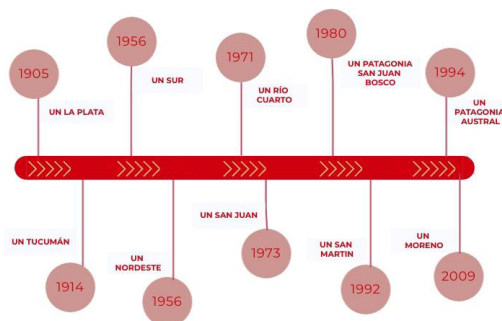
1905

UN LA PLATA

1956

UN SUR

1971

UN RÍO CUARTO

1980

UN PATAGONIA SAN JUAN BOSCO

1994

UN PATAGONIA AUSTRAL

UN TUCUMÁN

1914

UN NORDESTE

1956

UN SAN JUAN

1973

UN SAN MARTIN

1992

UN MORENO

2009